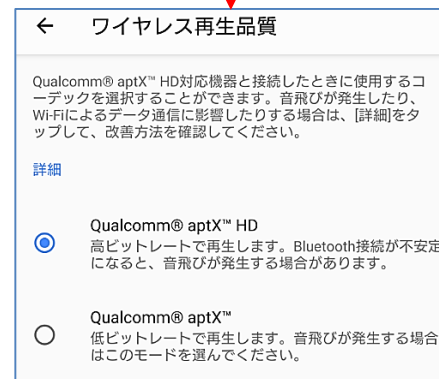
← ワイヤレス再生品質

Qualcomm® aptX™ HD対応機器と接続したときに使用するコーデックを選択することができます。音飛びが発生したり、Wi-Fiによるデータ通信に影響したりする場合は、[詳細]をタップして、改善方法を確認してください。

詳細

Qualcomm® aptX™ HD
高ビットレートで再生します。Bluetooth接続が不安定になると、音飛びが発生する場合があります。

Qualcomm® aptX™
低ビットレートで再生します。音飛びが発生する場合はこのモードを選んでください。